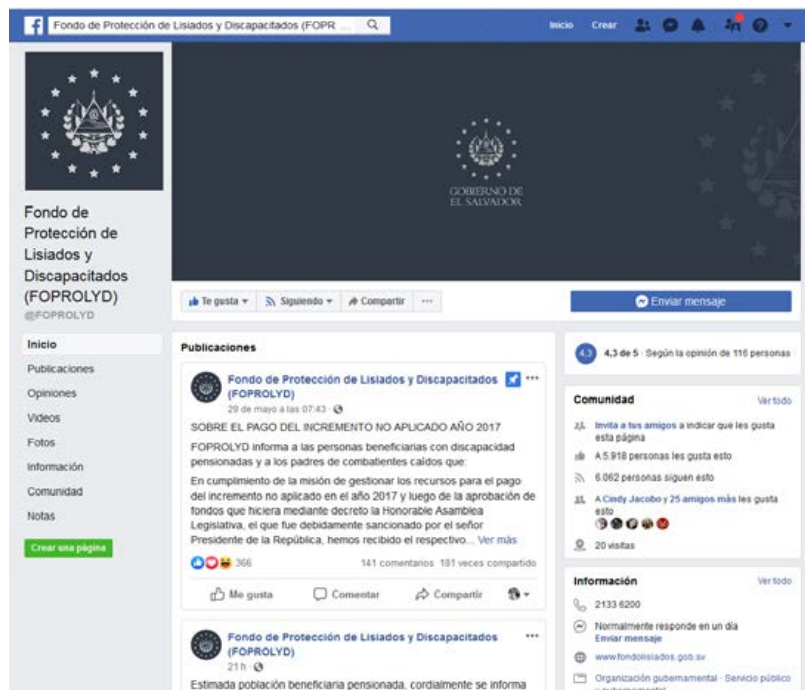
Fondo de Protección de Lisiados y Discapacitados (FOPR

Inicio Crear

GOBIERNO DE EL SALVADOR

Fondo de Protección de Lisiados y Discapacitados (FOPROLYD)
@FOPROLYD

Te gusta
Siguiendo
Compartir
···
Enviar mensaje

Inicio
Publicaciones
Opiniones
Videos
Fotos
Información
Comunidad
Notas
Crear una página

Publicaciones

Fondo de Protección de Lisiados y Discapacitados (FOPROLYD)
29 de mayo a las 07:43 ·

SOBRE EL PAGO DEL INCREMENTO NO APLICADO AÑO 2017

FOPROLYD informa a las personas beneficiarias con discapacidad pensionadas y a los padres de combatientes caídos que:

En cumplimiento de la misión de gestionar los recursos para el pago del incremento no aplicado en el año 2017 y luego de la aprobación de fondos que hiciera mediante decreto la Honorable Asamblea Legislativa, el que fue debidamente sancionado por el señor Presidente de la República, hemos recibido el respectivo... Ver más

366
141 comentarios 181 veces compartido

Me gusta
Comentar
Compartir

Fondo de Protección de Lisiados y Discapacitados (FOPROLYD)
21 h ·

Estimada población beneficiaria pensionada, cordialmente se informa

4,3 de 5 · Según la opinión de 116 personas

Comunidad
Ver todo
Invita a tus amigos a indicar que les gusta esta página
A 5.918 personas les gusta esto
6.062 personas siguen esto
A Cindy Jacobo y 25 amigos más les gusta esto
20 visitas

Información
Ver todo
2133 6200
Normalmente responde en un día
Enviar mensaje
www.fondolisiados.gob.sv
Organización gubernamental · Servicio público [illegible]